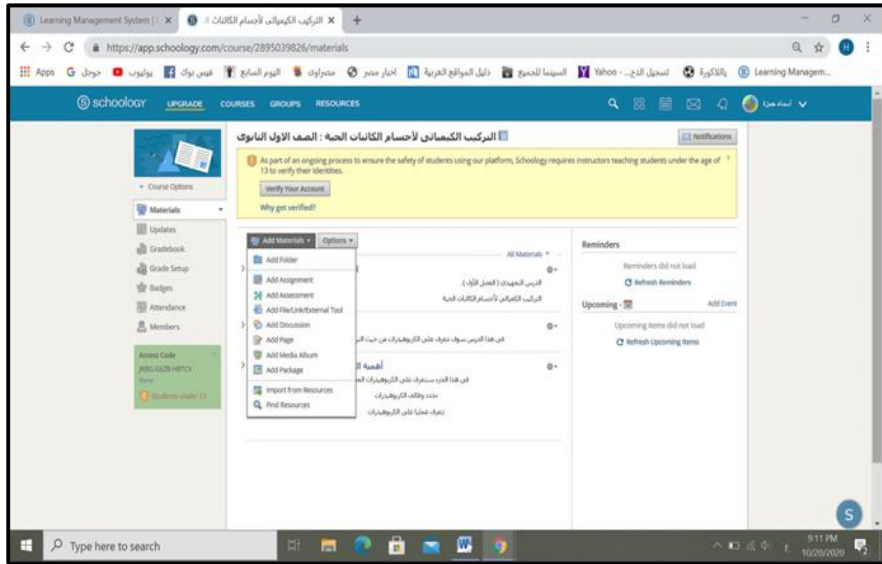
Learning Management System | ×
التركيب الكيميائي لأجسام الكائنات ×
+

https://app.schoology.com/course/2895039826/materials

Apps جوجل يوتيوب فيس بوك اليوم السابع مصراوي اخبار مصر دليل المواقع العربية السينما للجميع Yahoo - تسجيل الدخ... بالكورة Learning Managem...

schoology UPGRADE COURSES GROUPS RESOURCES

التركيب الكيميائي لأجسام الكائنات الحية : الصف الاول الثانوي

Notifications

As part of an ongoing process to ensure the safety of students using our platform, Schoology requires instructors teaching students under the age of 13 to verify their identities.

Verify Your Account

Why get verified?

Course Options

Materials

Updates

Gradebook

Grade Setup

Badges

Attendance

Members

Access Code
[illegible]

Students under 13

Add Materials Options

All Materials

Add Folder

Add Assignment

Add Assessment

Add File/Link/External Tool

Add Discussion

Add Page

Add Media Album

Add Package

Import from Resources

Find Resources

الدرس التمهيدي ( الفصل الأول )

التركيب الكيميائي لأجسام الكائنات الحية

في هذا الدرس سوف نتعرف على الكربوهيدرات من حيث ال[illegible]

أهمية ال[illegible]

في هذا الجزء سنتعرف على الكربوهيدرات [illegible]

نحدد وظائف الكربوهيدرات

نتعرف عمليا على الكربوهيدرات

Reminders

Reminders did not load

Refresh Reminders

Upcoming

Add Event

Upcoming items did not load

Refresh Upcoming Items

Type here to search

9:11 PM
10/20/2020